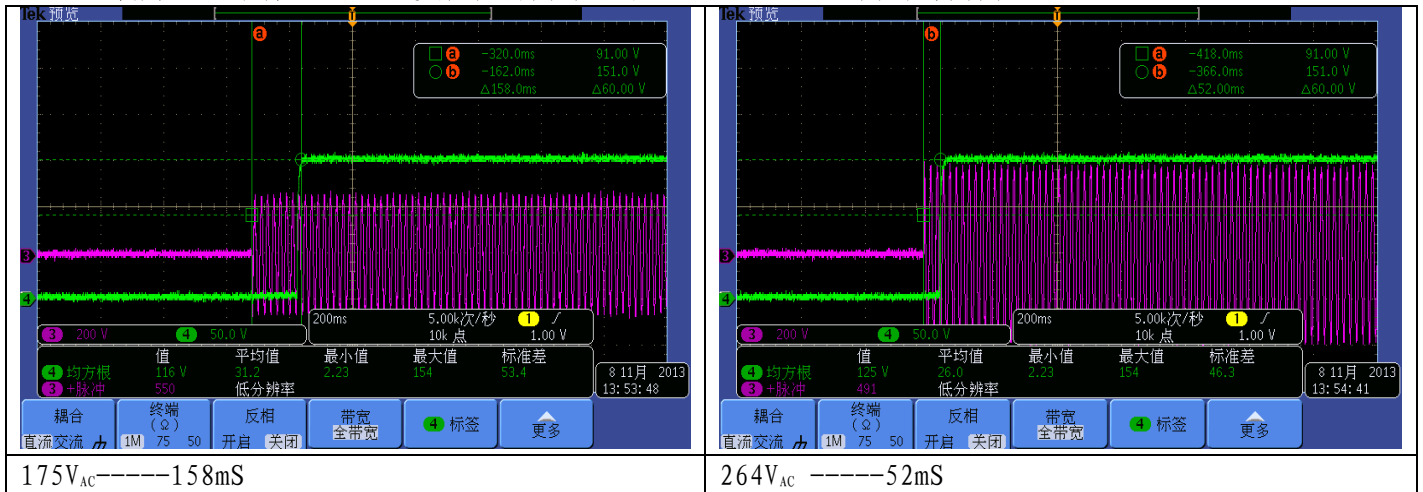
| Tek 预览 a □a −320.0ms 91.00 V ○b −162.0ms 151.0 V Δ158.0ms Δ60.00 V 3 4 3 200 V 4 50.0 V 200ms 5.00k次/秒 10k 点 1 ∫ 1.00 V 值 平均值 最小值 最大值 标准差 4 均方根 116 V 31.2 2.23 154 53.4 3 +脉冲 550 低分辨率 8 11月 2013 13:53:48 耦合 直流 交流 终端 (Ω) 1M 75 50 反相 开启 关闭 带宽 全带宽 4 标签 更多 | Tek 预览 b □a −418.0ms 91.00 V ○b −366.0ms 151.0 V Δ52.00ms Δ60.00 V 3 4 3 200 V 4 50.0 V 200ms 5.00k次/秒 10k 点 1 ∫ 1.00 V 值 平均值 最小值 最大值 标准差 4 均方根 125 V 26.0 2.23 154 46.3 3 +脉冲 491 低分辨率 8 11月 2013 13:54:41 耦合 直流 交流 终端 (Ω) 1M 75 50 反相 开启 关闭 带宽 全带宽 4 标签 更多 |
|---|---|
| 175V$_{AC}$-----158mS | 264V$_{AC}$ -----52mS |